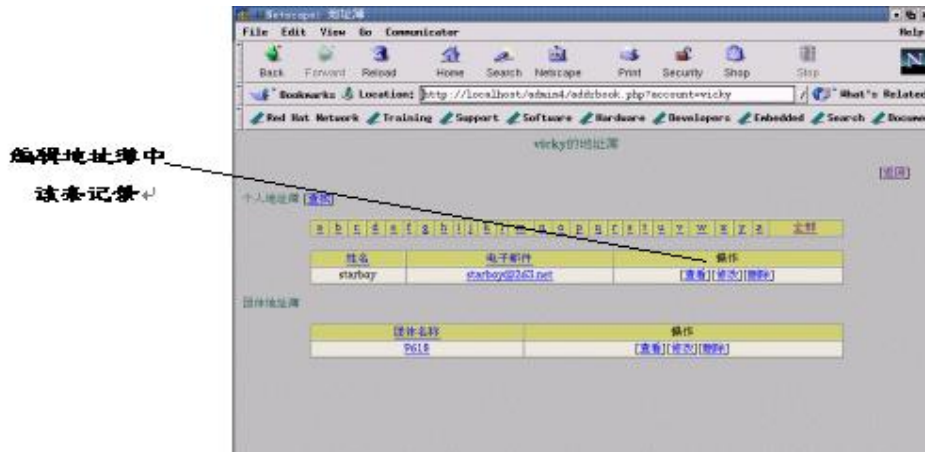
Netscape: 地址簿

File Edit View Go Communicator Help

Back Forward Reload Home Search Netscape Print Security Shop Stop

Bookmarks Location: http://localhost/admin4/addrbook.php?account=vicky What's Related

Red Hat Network Training Support Software Hardware Developers Embedded Search Docume

编辑地址簿中该条记录

vicky的地址簿

[返回]

个人地址簿 [添加]

a b c d e f g h i j k l m n o p q r s t u v w x y z 全部

| 姓名 | 电子邮件 | 操作 |
|---|---|---|
| starbay | starbay@263.net | [查看][修改][删除] |

团体地址簿

| 团体名称 | 操作 |
|---|---|
| 9618 | [查看][修改][删除] |